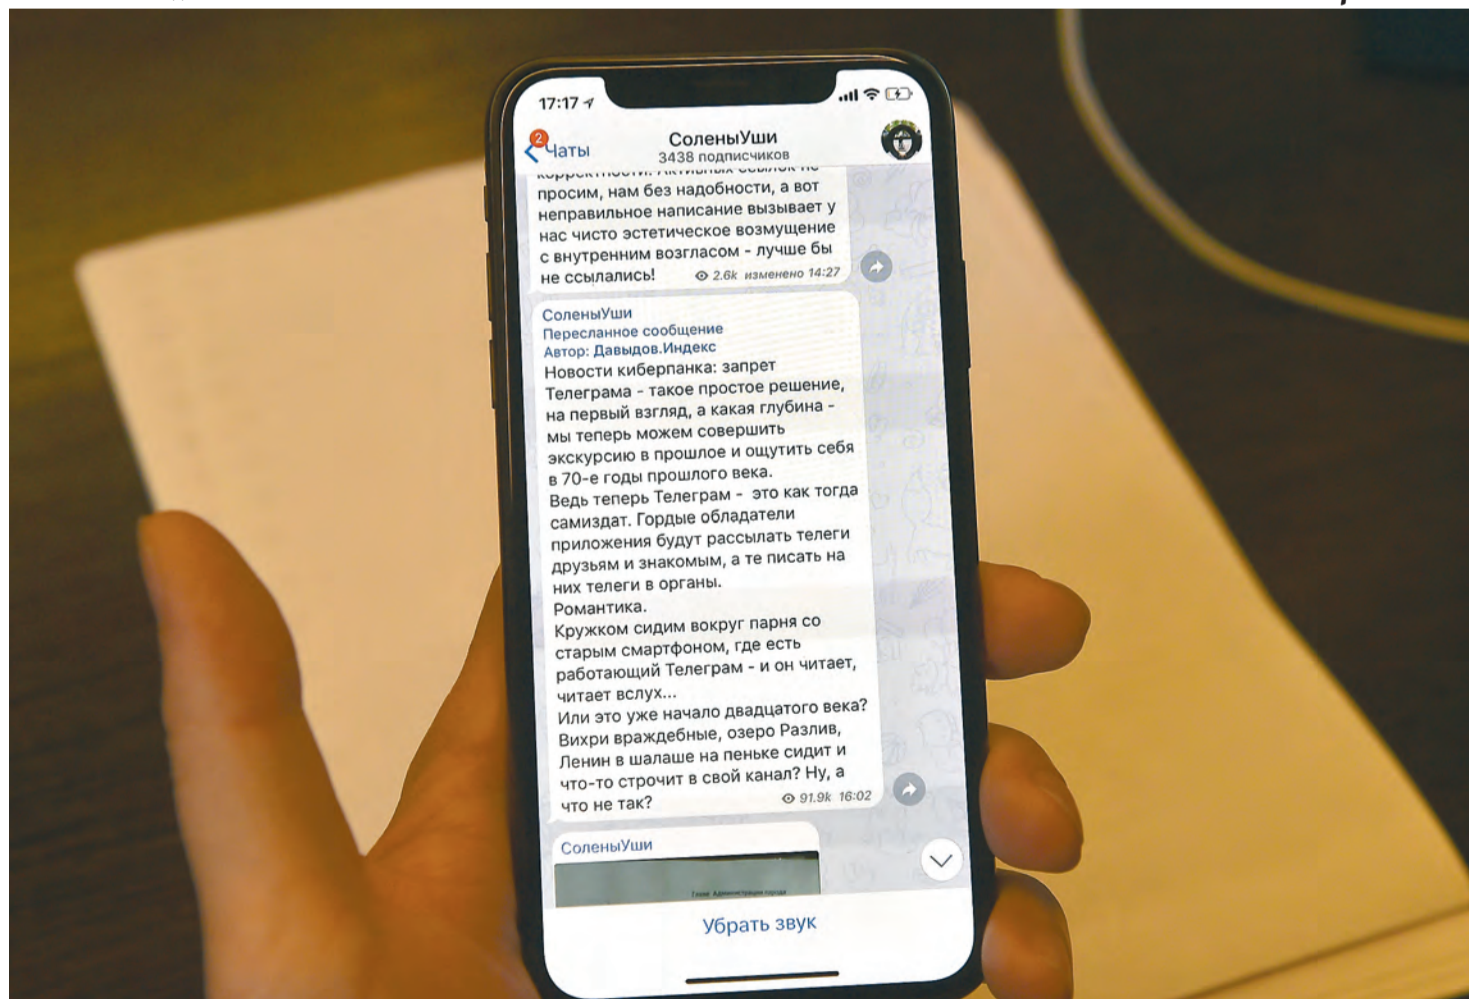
17:17

2 Чаты

СоленыУши
3438 подписчиков

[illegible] просим, нам без надобности, а вот неправильное написание вызывает у нас чисто эстетическое возмущение с внутренним возгласом - лучше бы не ссылались! 2.6k изменено 14:27

СоленыУши
Пересланное сообщение
Автор: Давыдов.Индекс
Новости киберпанка: запрет Телеграма - такое простое решение, на первый взгляд, а какая глубина - мы теперь можем совершить экскурсию в прошлое и ощутить себя в 70-е годы прошлого века.
Ведь теперь Телеграм - это как тогда самиздат. Гордые обладатели приложения будут рассылать телеги друзьям и знакомым, а те писать на них телеги в органы.
Романтика.
Кружком сидим вокруг парня со старым смартфоном, где есть работающий Телеграм - и он читает, читает вслух...
Или это уже начало двадцатого века? Вихри враждебные, озеро Разлив, Ленин в шалаше на пеньке сидит и что-то строчит в свой канал? Ну, а что не так? 91.9k 16:02

СоленыУши

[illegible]

Убрать звук